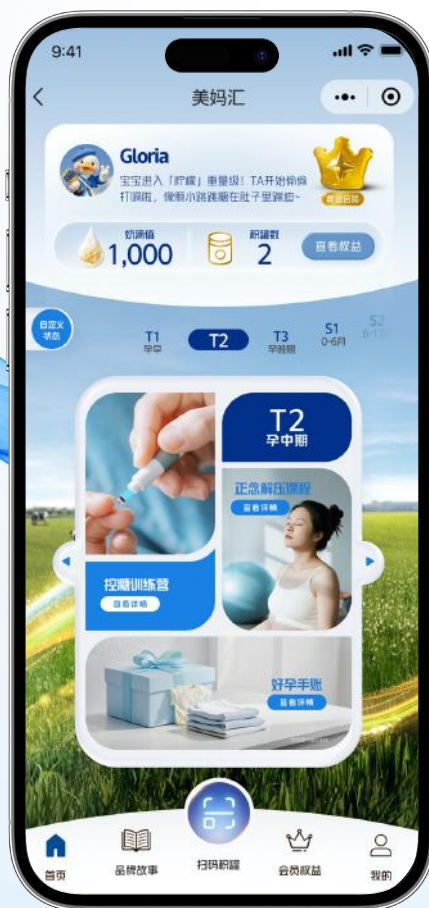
9:41

美妈汇

Gloria

宝宝进入「柠檬」重量级！TA开始偷偷打哈欠，像颗小跳跳糖在肚子里蹦跶~

黄金会员

奶源值
1,000

积罐数
2

查看权益

自定义状态

T1
孕早

T2

T3
孕晚期

S1
0-6月

S2
6-12月

T2
孕中期

正念解压课程
查看详情

控糖训练营
查看详情

好孕手账
查看详情

首页

品牌故事

扫码积罐

会员权益

我的